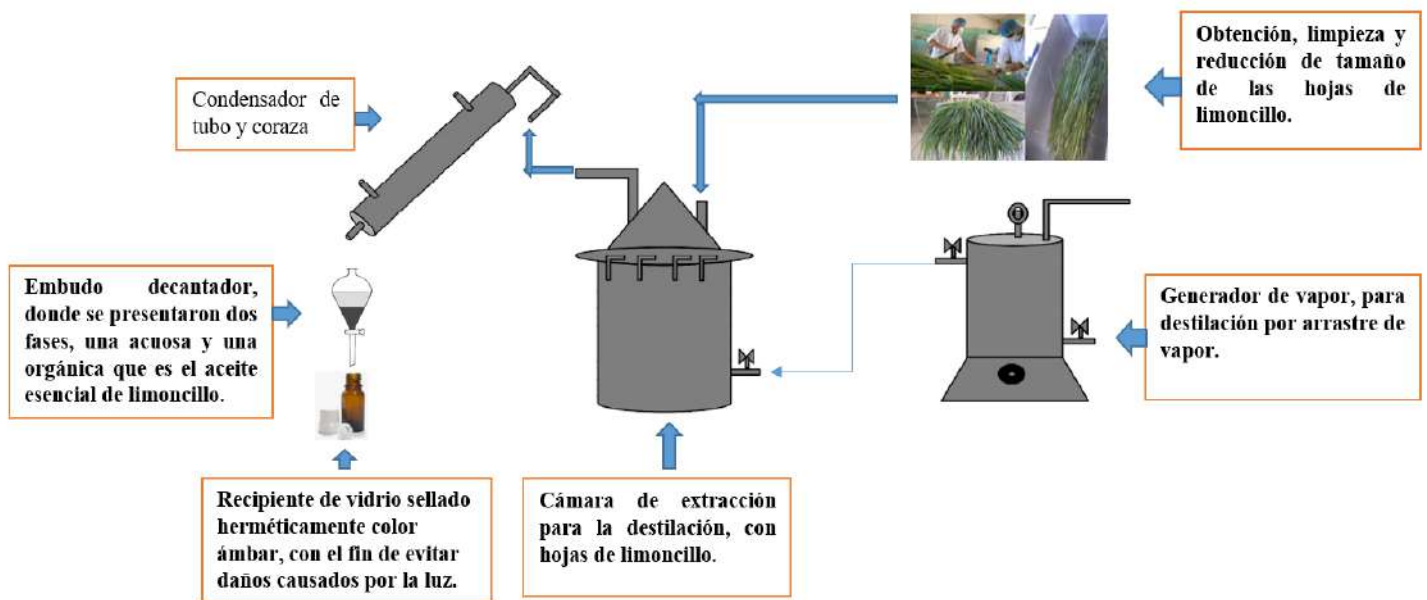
Condensador de tubo y coraza

Obtención, limpieza y reducción de tamaño de las hojas de limoncillo.

Embudo decantador, donde se presentaron dos fases, una acuosa y una orgánica que es el aceite esencial de limoncillo.

Generador de vapor, para destilación por arrastre de vapor.

Recipiente de vidrio sellado herméticamente color ámbar, con el fin de evitar daños causados por la luz.

Cámara de extracción para la destilación, con hojas de limoncillo.